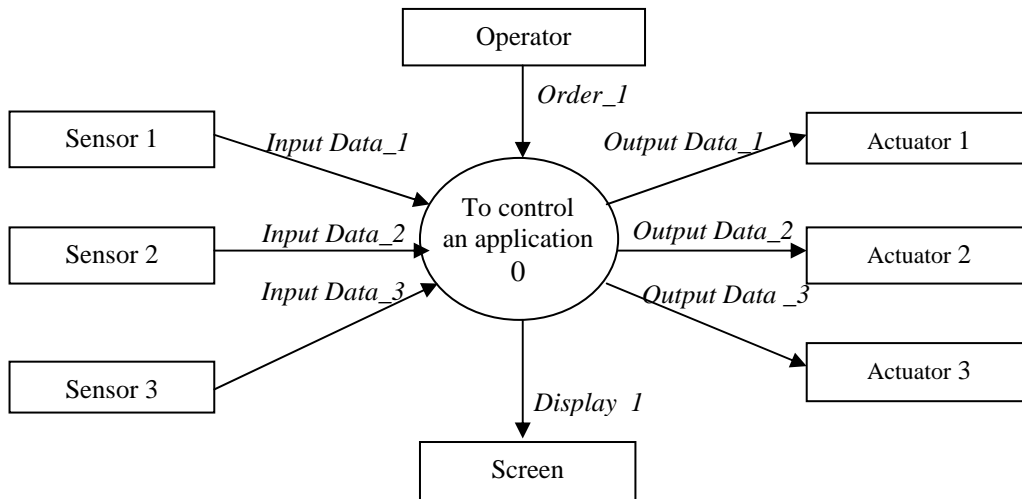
Operator

Order_1

Sensor 1

Input Data_1

Output Data_1

Actuator 1

To control an application 0

Sensor 2

Input Data_2

Output Data_2

Actuator 2

Input Data_3

Output Data _3

Sensor 3

Actuator 3

Display 1

Screen